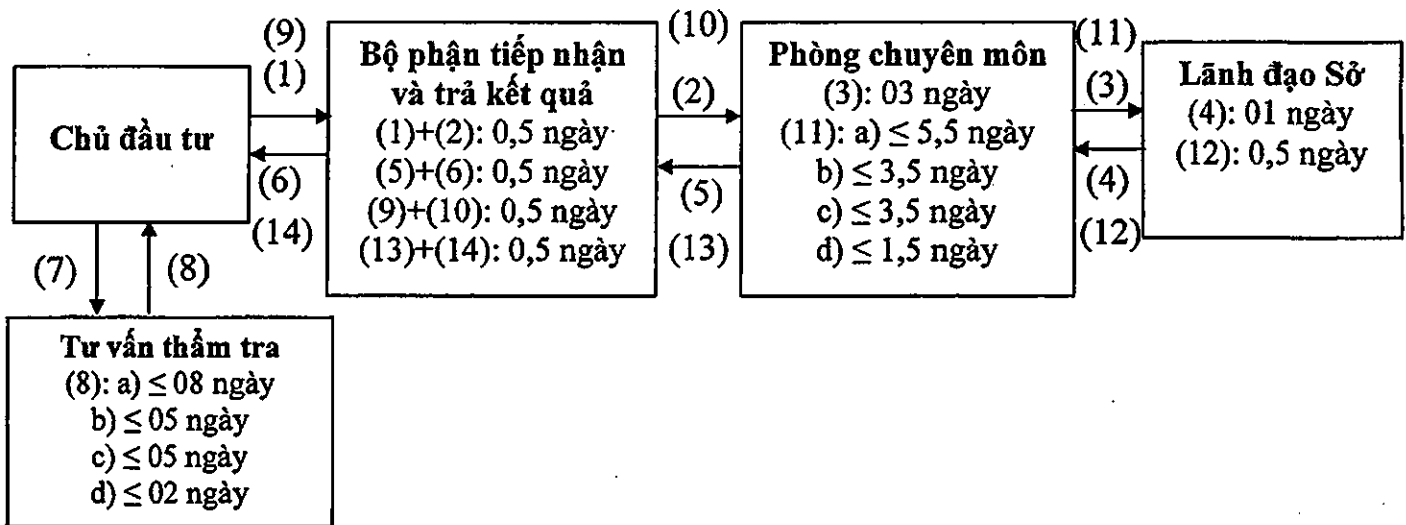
(9)
(1)

Chủ đầu tư

(6)
(14)

(7)
(8)

Tư vấn thẩm tra
(8): a) $\leq$ 08 ngày
b) $\leq$ 05 ngày
c) $\leq$ 05 ngày
d) $\leq$ 02 ngày

Bộ phận tiếp nhận và trả kết quả
(1)+(2): 0,5 ngày
(5)+(6): 0,5 ngày
(9)+(10): 0,5 ngày
(13)+(14): 0,5 ngày

(10)
(2)
(5)
(13)

Phòng chuyên môn
(3): 03 ngày
(11): a) $\leq$ 5,5 ngày
b) $\leq$ 3,5 ngày
c) $\leq$ 3,5 ngày
d) $\leq$ 1,5 ngày

(11)
(3)
(4)
(12)

Lãnh đạo Sở
(4): 01 ngày
(12): 0,5 ngày